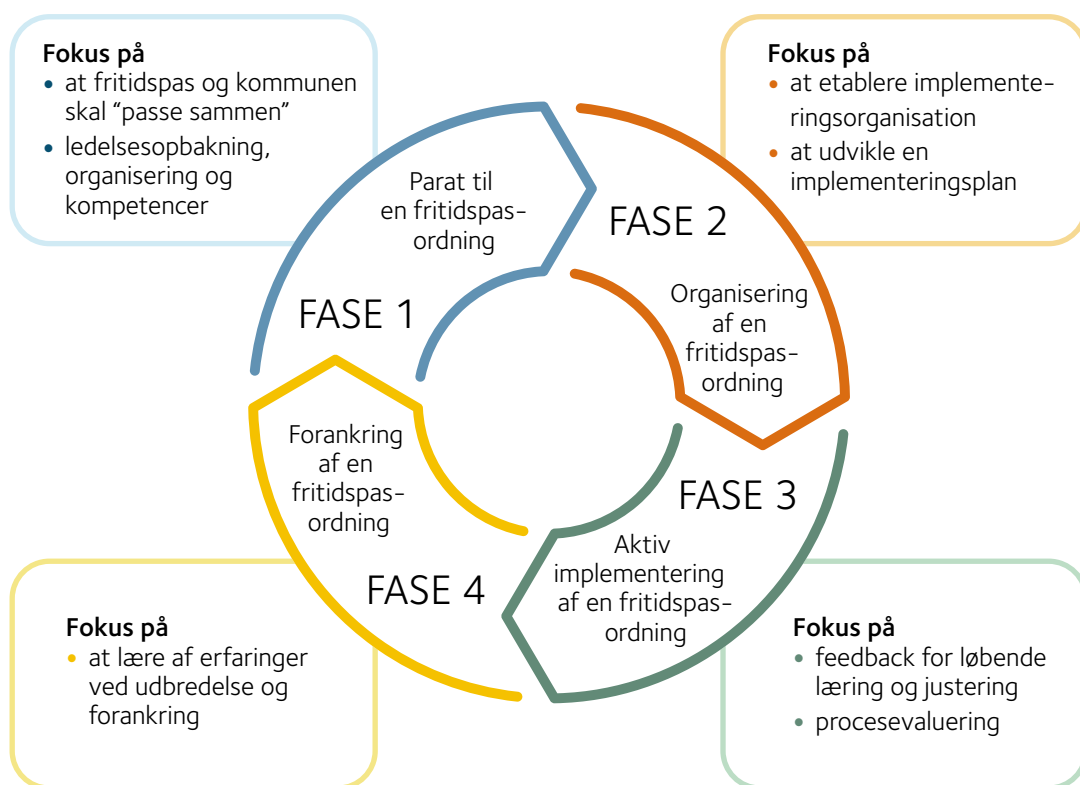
**Fokus på**
- at fritidspas og kommunen skal “passe sammen”
- ledelsesopbakning, organisering og kompetencer

**Fokus på**
- at etablere implementeringsorganisation
- at udvikle en implementeringsplan

Parat til en fritidspasordning

FASE 1

FASE 2

Organisering af en fritidspasordning

Forankring af en fritidspasordning

FASE 3

Aktiv implementering af en fritidspasordning

FASE 4

**Fokus på**
- at lære af erfaringer ved udbredelse og forankring

**Fokus på**
- feedback for løbende læring og justering
- procesevaluering